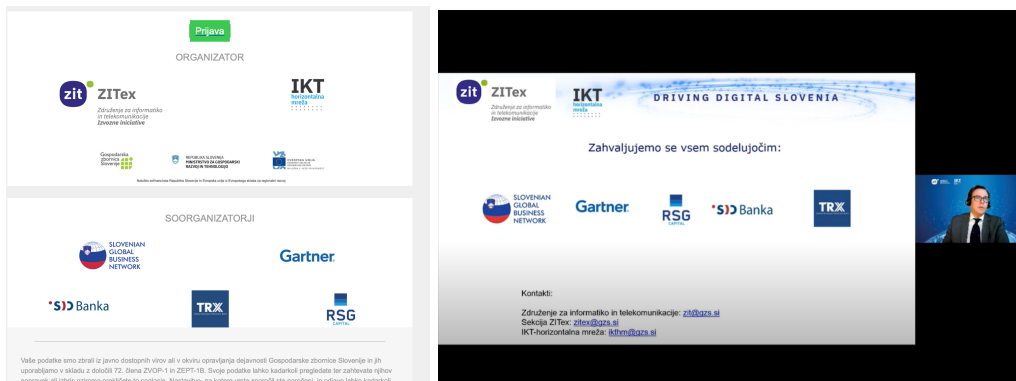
Prijava

ORGANIZATOR

zit ZITex
Združenje za informatiko in telekomunikacije
Izvozne iniciative

IKT horizontalna mreža

Gospodarska zbornica Slovenije

REPUBLIKA SLOVENIJA MINISTRSTVO ZA GOSPODARSKI RAZVOJ IN TEHNOLOGIJO

EVROPSKA UNIJA

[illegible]

SOORGANIZATORJI

SLOVENIAN GLOBAL BUSINESS NETWORK

Gartner.

SID Banka

TRX

RSG CAPITAL

Vaše podatke smo zbrali iz javno dostopnih virov ali v okviru opravljanja dejavnosti Gospodarske zbornice Slovenije in jih uporabljamo v skladu z določili 72. člena ZVOP-1 in ZEPT-1B. Svoje podatke lahko kadarkoli pregledate ter zahtevate njihov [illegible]

zit ZITex
Združenje za informatiko in telekomunikacije
Izvozne iniciative

IKT horizontalna mreža

DRIVING DIGITAL SLOVENIA

Zahvaljujemo se vsem sodelujočim:

SLOVENIAN GLOBAL BUSINESS NETWORK

Gartner.

RSG CAPITAL

SID Banka

TRX

Kontakti:

Združenje za informatiko in telekomunikacije: zit@gzs.si
Sekcija ZITex: zitex@gzs.si
IKT-horizontalna mreža: ikthm@gzs.si